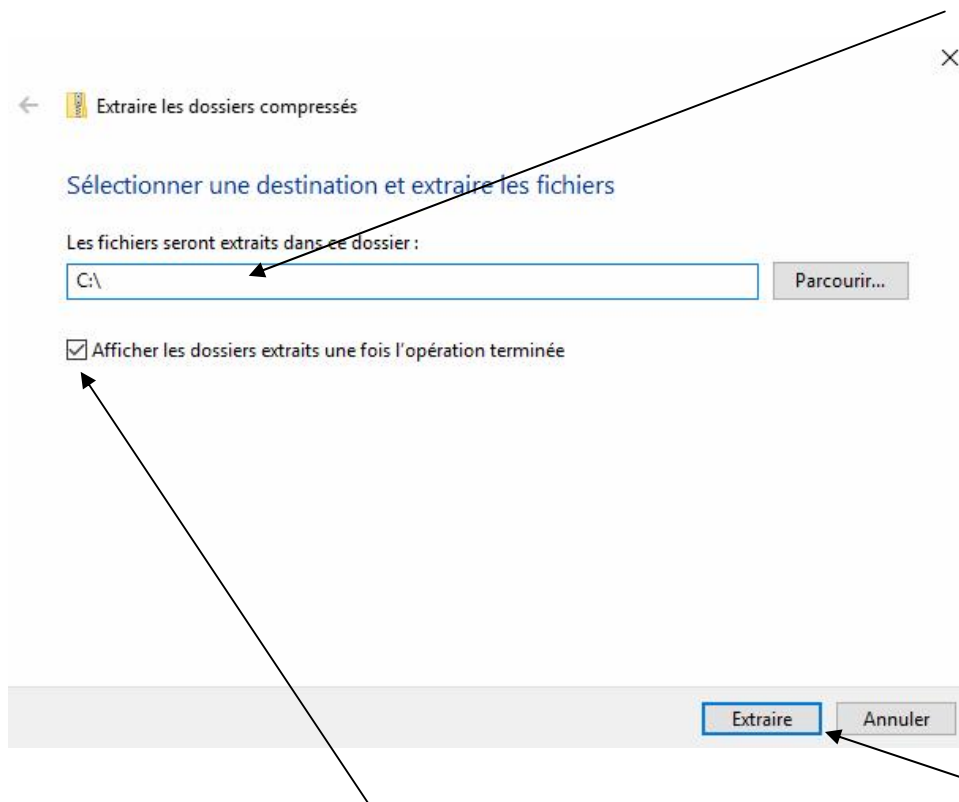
×

← Extraire les dossiers compressés

Sélectionner une destination et extraire les fichiers

Les fichiers seront extraits dans ce dossier :

C:\

Parcourir...

☑ Afficher les dossiers extraits une fois l'opération terminée

Extraire

Annuler